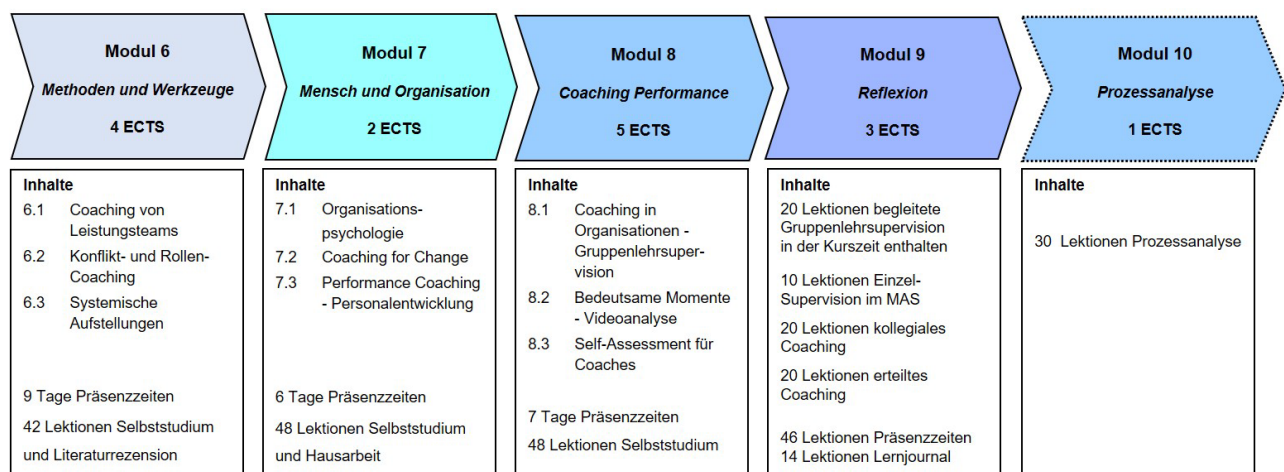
Modul 6
Methoden und Werkzeuge
4 ECTS

Modul 7
Mensch und Organisation
2 ECTS

Modul 8
Coaching Performance
5 ECTS

Modul 9
Reflexion
3 ECTS

Modul 10
Prozessanalyse
1 ECTS

Inhalte
6.1 Coaching von Leistungsteams
6.2 Konflikt- und Rollen-Coaching
6.3 Systemische Aufstellungen

9 Tage Präsenzzeiten
42 Lektionen Selbststudium und Literaturrezension

Inhalte
7.1 Organisationspsychologie
7.2 Coaching for Change
7.3 Performance Coaching - Personalentwicklung

6 Tage Präsenzzeiten
48 Lektionen Selbststudium und Hausarbeit

Inhalte
8.1 Coaching in Organisationen - Gruppenlehrsupervision
8.2 Bedeutsame Momente - Videoanalyse
8.3 Self-Assessment für Coaches

7 Tage Präsenzzeiten
48 Lektionen Selbststudium

Inhalte
20 Lektionen begleitete Gruppenlehrsupervision in der Kurszeit enthalten

10 Lektionen Einzel-Supervision im MAS

20 Lektionen kollegiales Coaching

20 Lektionen erteiltes Coaching

46 Lektionen Präsenzzeiten
14 Lektionen Lernjournal

Inhalte

30 Lektionen Prozessanalyse